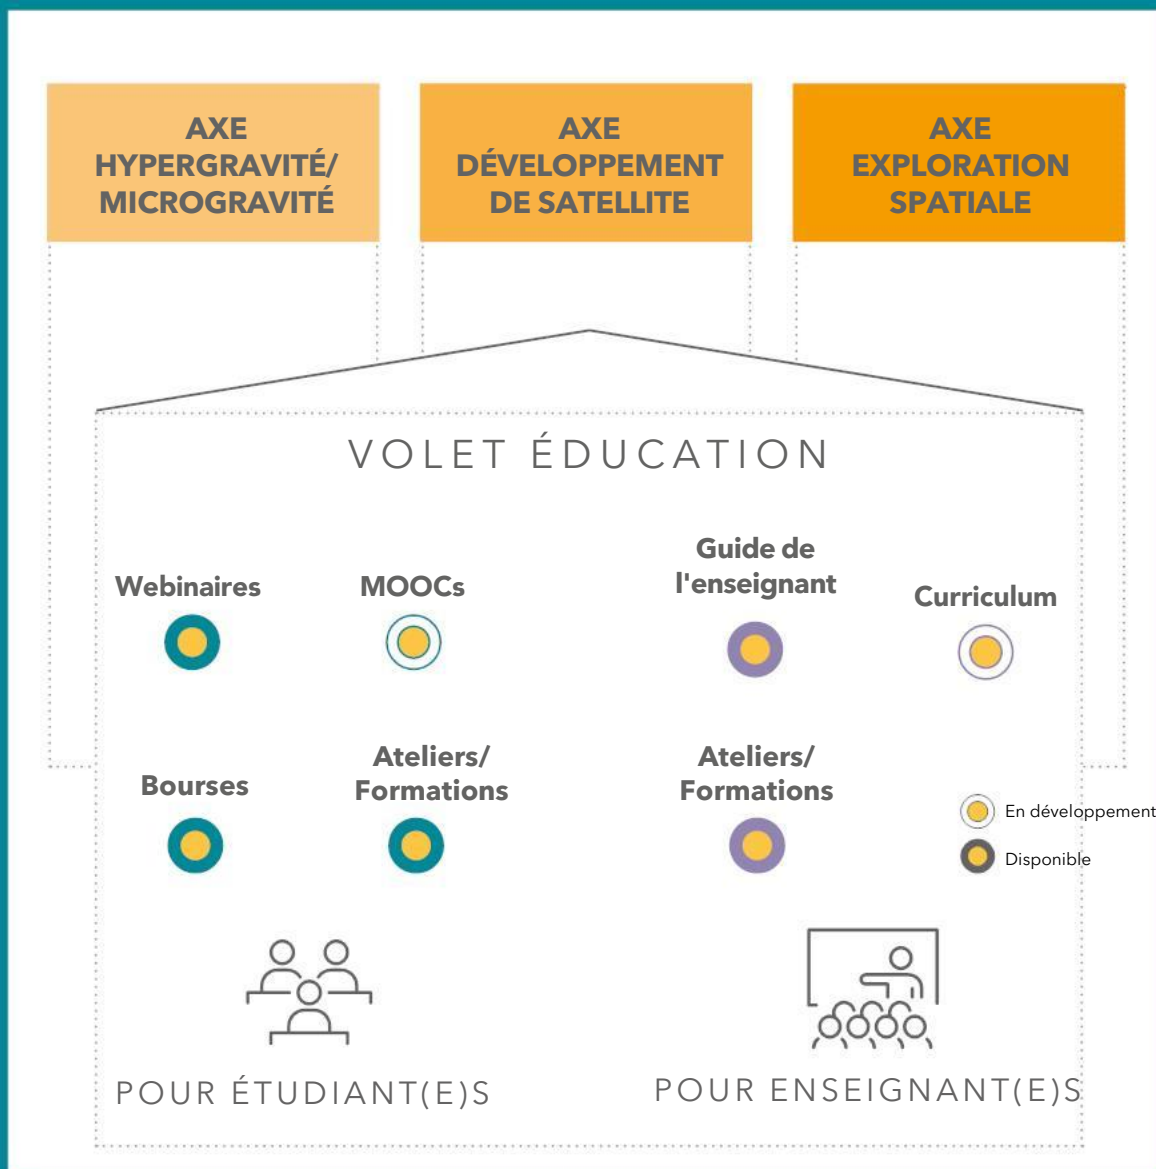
AXE HYPERGRAVITÉ/ MICROGRAVITÉ

AXE DÉVELOPPEMENT DE SATELLITE

AXE EXPLORATION SPATIALE

VOLET ÉDUCATION

Webinaires

MOOCs

Guide de l'enseignant

Curriculum

Bourses

Ateliers/ Formations

Ateliers/ Formations

En développement

Disponible

POUR ÉTUDIANT(E)S

POUR ENSEIGNANT(E)S